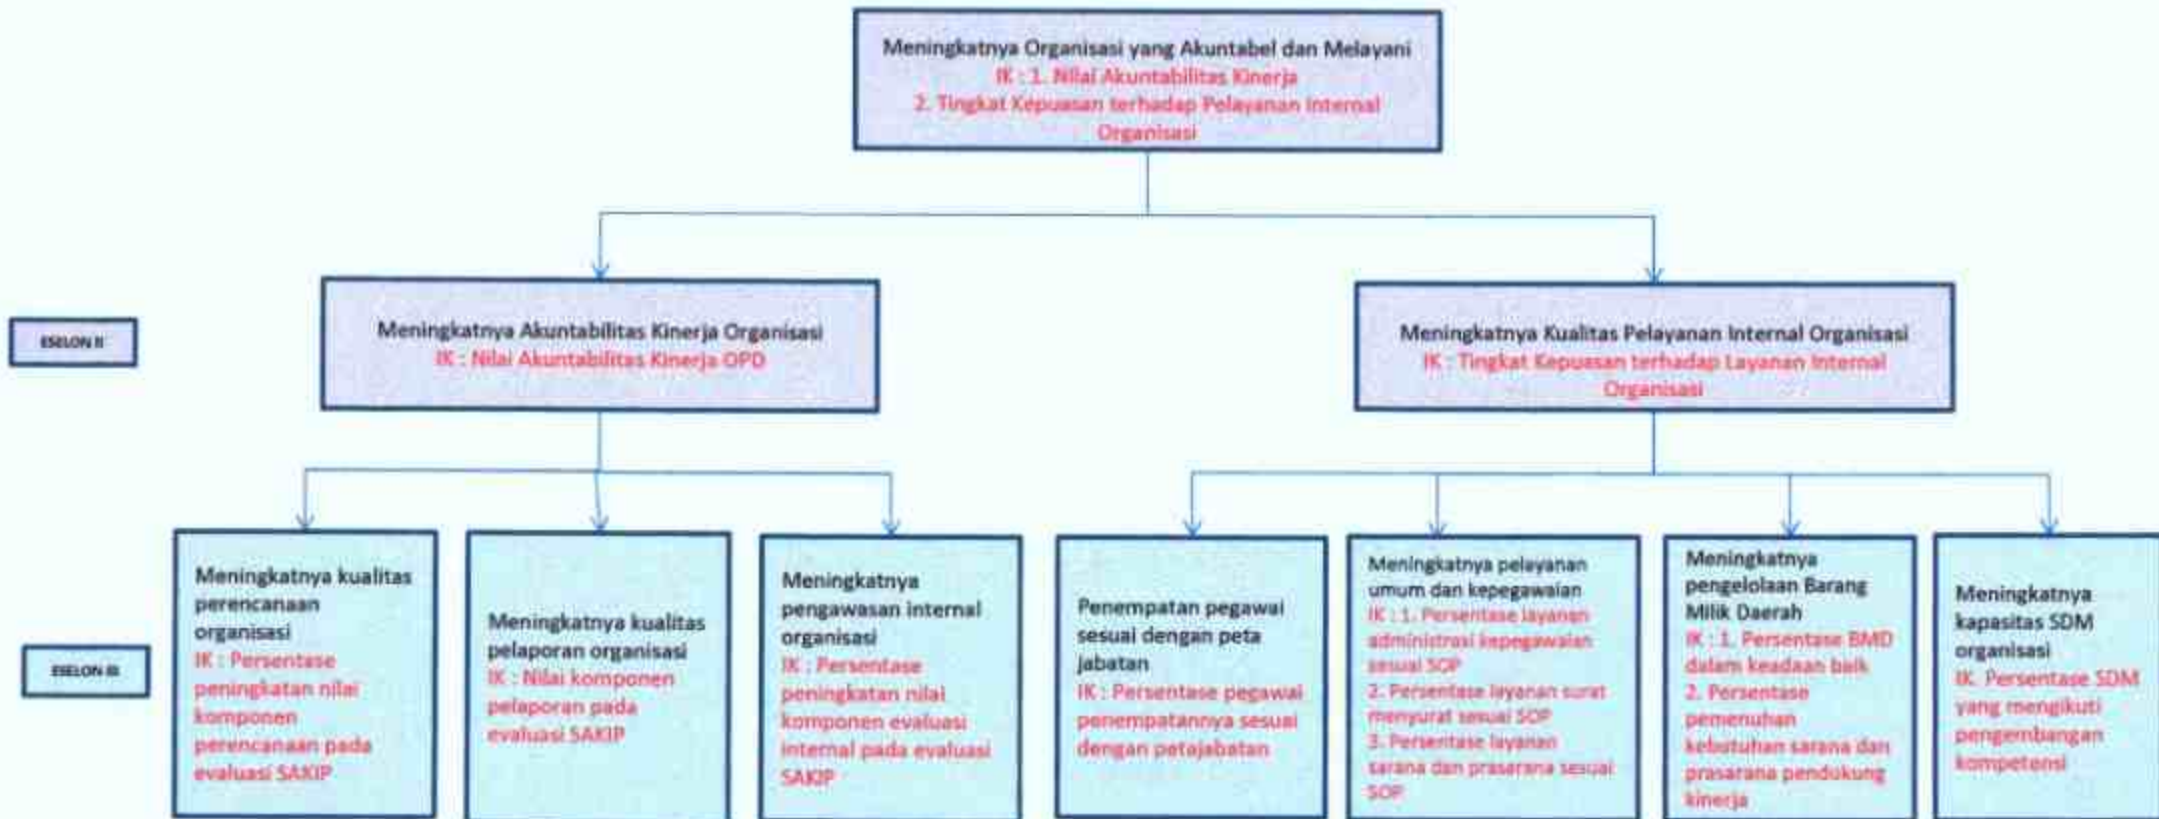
Meningkatnya Organisasi yang Akuntabel dan Melayani
IK : 1. Nilai Akuntabilitas Kinerja
2. Tingkat Kepuasan terhadap Pelayanan Internal Organisasi

ESELON II

Meningkatnya Akuntabilitas Kinerja Organisasi
IK : Nilai Akuntabilitas Kinerja OPD

Meningkatnya Kualitas Pelayanan Internal Organisasi
IK : Tingkat Kepuasan terhadap Layanan Internal Organisasi

ESELON III

Meningkatnya kualitas perencanaan organisasi
IK : Persentase peningkatan nilai komponen perencanaan pada evaluasi SAKIP

Meningkatnya kualitas pelaporan organisasi
IK : Nilai komponen pelaporan pada evaluasi SAKIP

Meningkatnya pengawasan internal organisasi
IK : Persentase peningkatan nilai komponen evaluasi internal pada evaluasi SAKIP

Penempatan pegawai sesuai dengan peta jabatan
IK : Persentase pegawai penempatannya sesuai dengan petajabatan

Meningkatnya pelayanan umum dan kepegawaian
IK : 1. Persentase layanan administrasi kepegawaian sesuai SOP
2. Persentase layanan surat menyurat sesuai SOP
3. Persentase layanan sarana dan prasarana sesuai SOP

Meningkatnya pengelolaan Barang Milik Daerah
IK : 1. Persentase BMD dalam keadaan baik
2. Persentase pemenuhan kebutuhan sarana dan prasarana pendukung kinerja

Meningkatnya kapasitas SDM organisasi
IK. Persentase SDM yang mengikuti pengembangan kompetensi